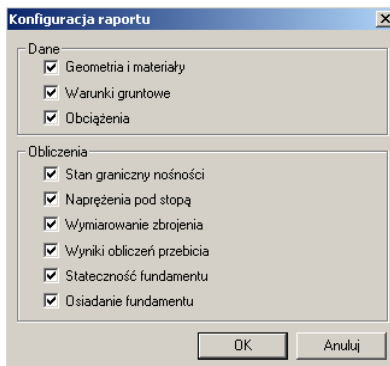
Konfiguracja raportu

Dane
Geometria i materiały
Warunki gruntowe
Obciążenia

Obliczenia
Stan graniczny nośności
Naprężenia pod stopą
Wymiarowanie zbrojenia
Wyniki obliczeń przebicia
Stateczność fundamentu
Osiadanie fundamentu

OK
Anuluj